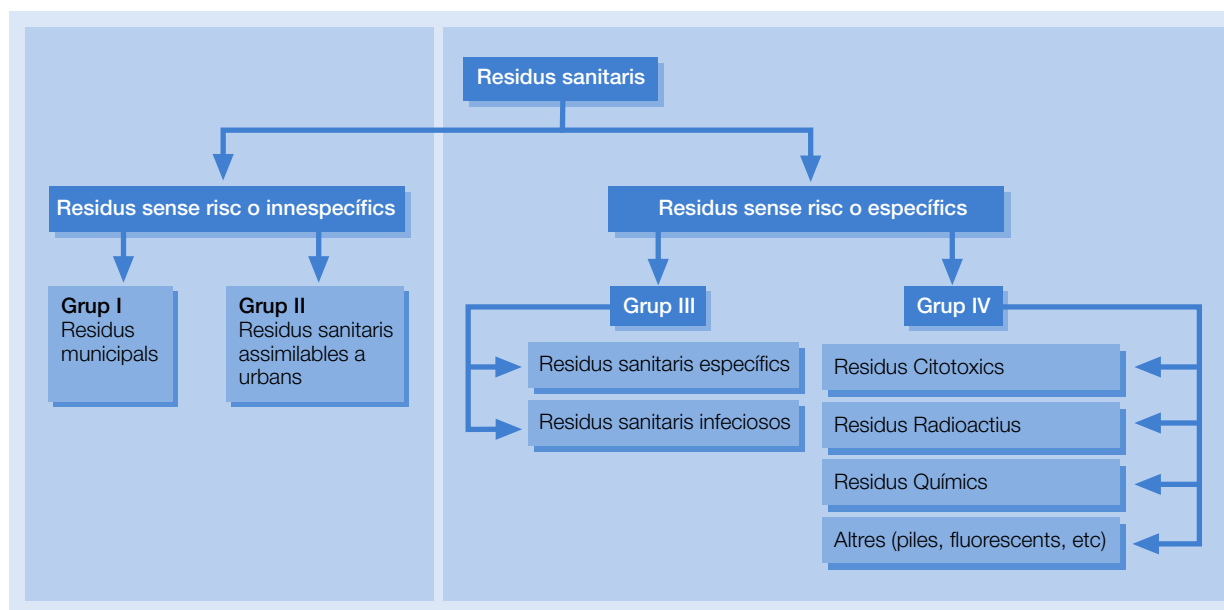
Residus sanitaris

Residus sense risc o innespecífics

Residus sense risc o específics

Grup I
Residus municipals

Grup II
Residus sanitaris assimilables a urbans

Grup III

Grup IV

Residus sanitaris específics

Residus sanitaris infeciosos

Residus Citotoxics

Residus Radioactius

Residus Químics

Altres (piles, fluorescents, etc)